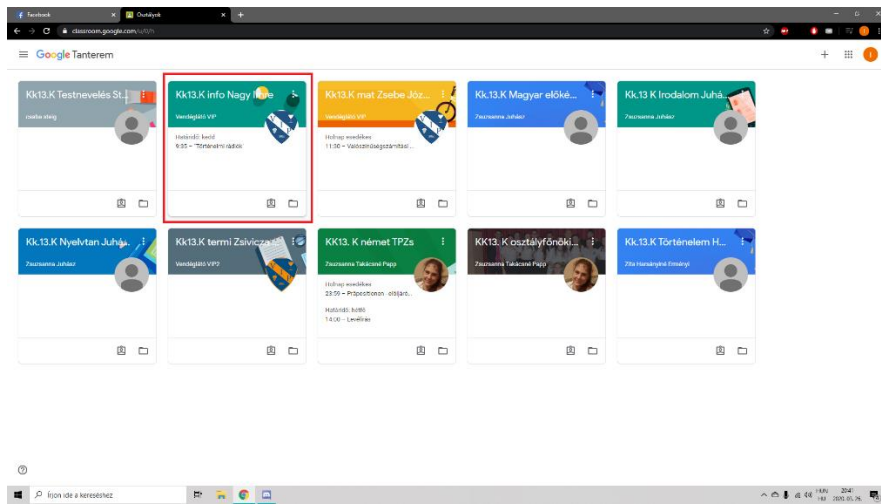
Facebook
Osztályok
classroom.google.com/u/0/h

Google Tanterem

Kk13.K Testnevelés St...
csaba steig

Kk13.K info Nagy Ilone
Vendéglátó VIP
Határidő: kedd
9:35 – "Történelmi rádiós

Kk13.K mat Zsebe Józ...
Vendéglátó VIP
Holnap esedékes
11:00 – Valószínűségszámítás/...

Kk.13.K Magyar előké...
Zsuzsanna Juhász

Kk13.K Irodalom Juhá...
Zsuzsanna Juhász

Kk.13.K Nyelvtan Juhá...
Zsuzsanna Juhász

Kk13.K termi Zsivicza...
Vendéglátó VIP2

KK13. K német TPZs
Zsuzsanna Takácsné Papp
Holnap esedékes
23:59 – Präpositionen - eltöjárő...
Határidő: kedd
14:00 – Levélírás

KK13. K osztályfőnöki...
Zsuzsanna Takácsné Papp

Kk.13.K Történelem H...
Zita Harsányiné Erményi

Írjon ide a kereséshez
HUN HU 20:41 2020. 05. 25.